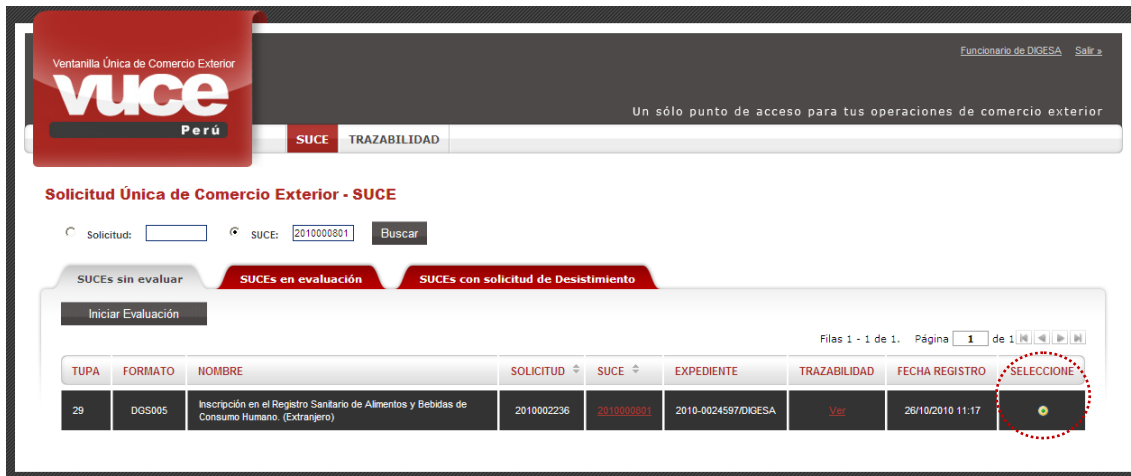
Ventanilla Única de Comercio Exterior
VUCE
Perú

Funcionario de DIGESA Salir »

Un sólo punto de acceso para tus operaciones de comercio exterior

SUCE TRAZABILIDAD

Solicitud Única de Comercio Exterior - SUCE

Solicitud: SUCE: 2010000801 Buscar

SUCEs sin evaluar | SUCEs en evaluación | SUCEs con solicitud de Desistimiento

Iniciar Evaluación

Filas 1 - 1 de 1. Página 1 de 1

| TUPA | FORMATO | NOMBRE | SOLICITUD | SUCE | EXPEDIENTE | TRAZABILIDAD | FECHA REGISTRO | SELECCIONE |
|---|---|---|---|---|---|---|---|---|
| 29 | DGS005 | Inscripción en el Registro Sanitario de Alimentos y Bebidas de Consumo Humano. (Extranjero) | 2010002236 | 2010000801 | 2010-0024597/DIGESA | Ver | 26/10/2010 11:17 | |